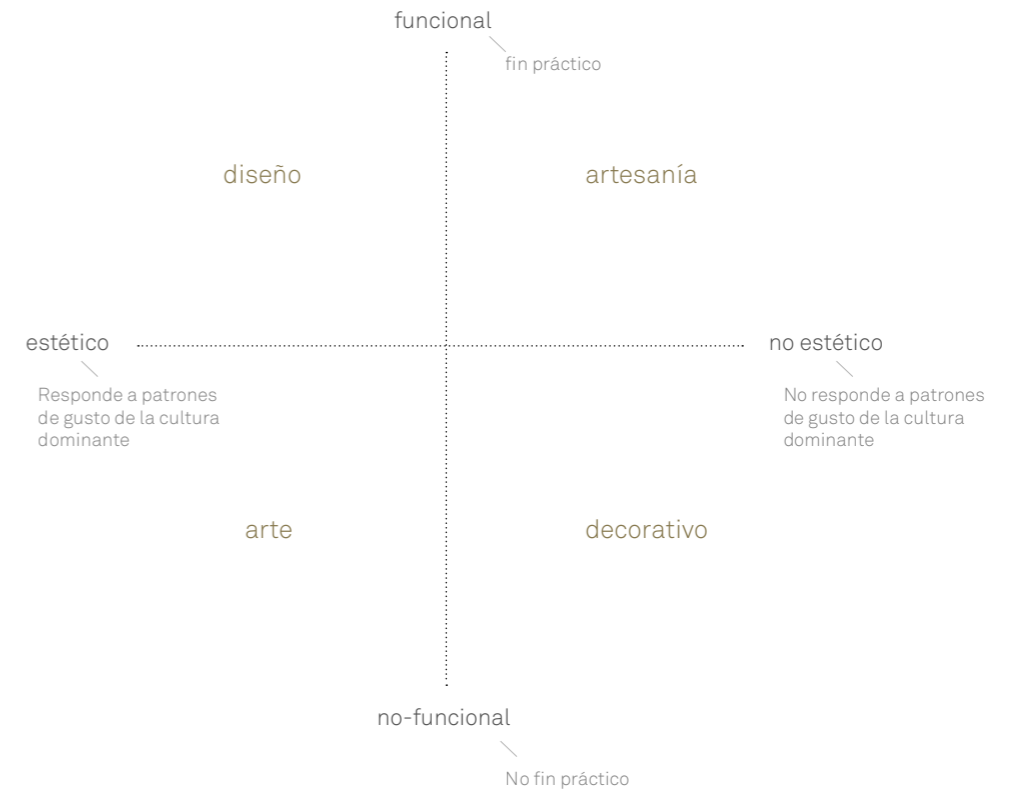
funcional

fin práctico

diseño

artesanía

estético

Responde a patrones de gusto de la cultura dominante

no estético

No responde a patrones de gusto de la cultura dominante

arte

decorativo

no-funcional

No fin práctico